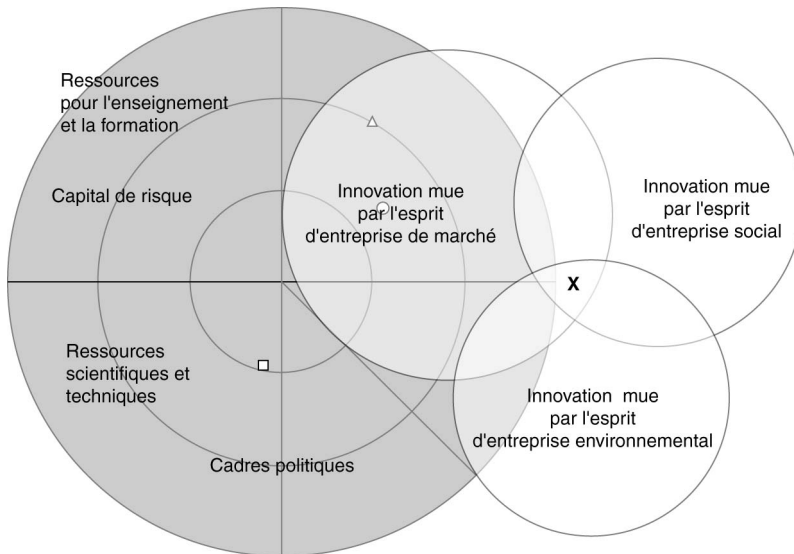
Ressources pour l'enseignement et la formation

Capital de risque

Innovation mue par l'esprit d'entreprise de marché

Innovation mue par l'esprit d'entreprise social

X

Ressources scientifiques et techniques

Innovation mue par l'esprit d'entreprise environnemental

Cadres politiques